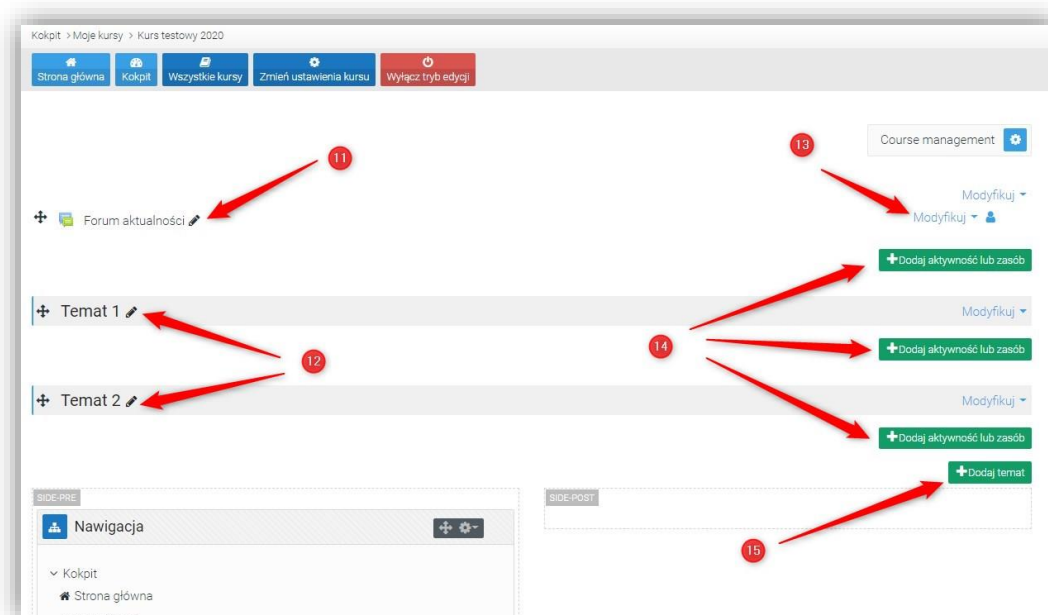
Kokpit > Moje kursy > Kurs testowy 2020

Strona główna | Kokpit | Wszystkie kursy | Zmień ustawienia kursu | Wyłącz tryb edycji

Course management

11

13

Modyfikuj

Forum aktualności

Modyfikuj

Dodaj aktywność lub zasób

Temat 1

Modyfikuj

14

12

Dodaj aktywność lub zasób

Temat 2

Modyfikuj

Dodaj aktywność lub zasób

Dodaj temat

SIDE-PRE

SIDE-POST

Nawigacja

15

Kokpit

Strona główna